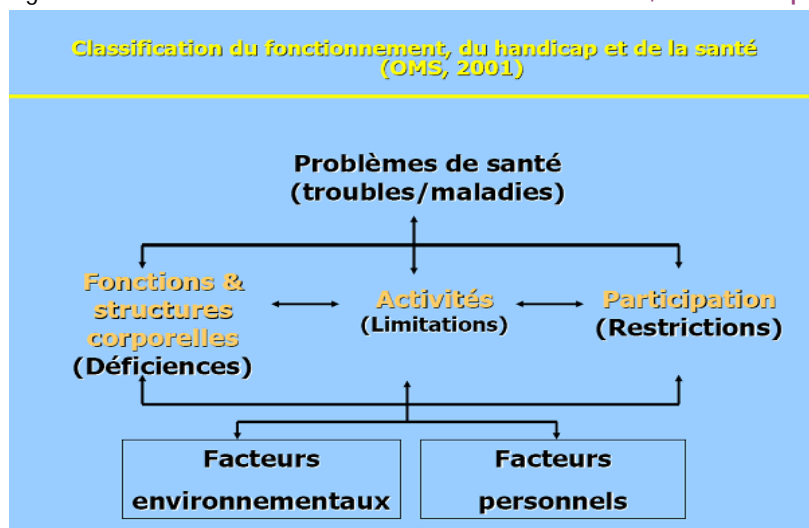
Classification du fonctionnement, du handicap et de la santé (OMS, 2001)

Problèmes de santé (troubles/maladies)

Fonctions & structures corporelles (Déficiences)

Activités (Limitations)

Participation (Restrictions)

Facteurs environnementaux

Facteurs personnels